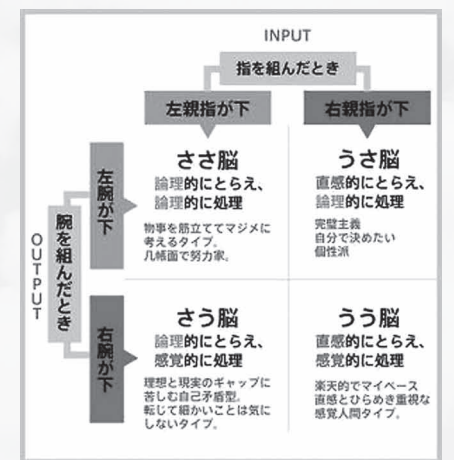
INPUT

指を組んだとき

左親指が下

右親指が下

OUTPUT

腕を組んだとき

左腕が下

ささ脳
論理的にとらえ、論理的に処理

物事を筋立ててマジメに考えるタイプ。几帳面で努力家。

うさ脳
直感的にとらえ、論理的に処理

完璧主義
自分で決めたい
個性派

右腕が下

さう脳
論理的にとらえ、感覚的に処理

理想と現実のギャップに苦しむ自己矛盾型。転じて細かいことは気にしないタイプ。

うう脳
直感的にとらえ、感覚的に処理

楽天的でマイペース
直感とひらめき重視な感覚人間タイプ。